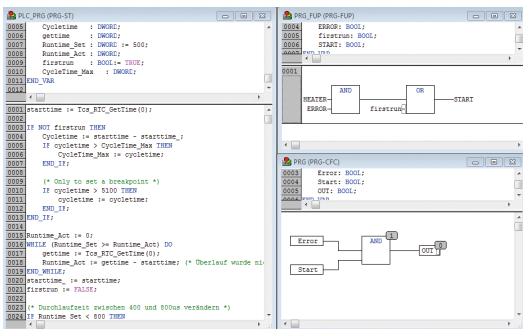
PLC_PRG (PRG-ST)

0005 Cycletime : DWORD;
0006 gettime : DWORD;
0007 Runtime_Set : DWORD := 500;
0008 Runtime_Act : DWORD;
0009 firstrun : BOOL:= TRUE;
0010 CycleTime_Max : DWORD;
0011 END_VAR

0001 starttime := Tcs_RTC_GetTime(0);
0002
0003 IF NOT firstrun THEN
0004 Cycletime := starttime - starttime_;
0005 IF cycletime > CycleTime_Max THEN
0006 CycleTime_Max := cycletime;
0007 END_IF;
0008
0009 (* Only to set a breakpoint *)
0010 IF cycletime > 5100 THEN
0011 cycletime := cycletime;
0012 END_IF;
0013 END_IF;
0014
0015 Runtime_Act := 0;
0016 WHILE (Runtime_Set >= Runtime_Act) DO
0017 gettime := Tcs_RTC_GetTime(0);
0018 Runtime_Act := gettime - starttime; (* Überlauf wurde ni
0019 END_WHILE;
0020 starttime_ := starttime;
0021 firstrun := FALSE;
0022
0023 (* Durchlaufzeit zwischen 400 und 800us verändern *)
0024 IF Runtime_Set < 800 THEN

PRG_FUP (PRG-FUP)

0004 ERROR: BOOL;
0005 firstrun: BOOL;
0006 START: BOOL;
0007 END_VAR

0001
AND
OR
HEATER
ERROR
firstrun
START

PRG (PRG-CFC)

0003 Error: BOOL;
0004 Start: BOOL;
0005 OUT: BOOL;
0006 END_VAR

Error
Start
AND
1
OUT
0